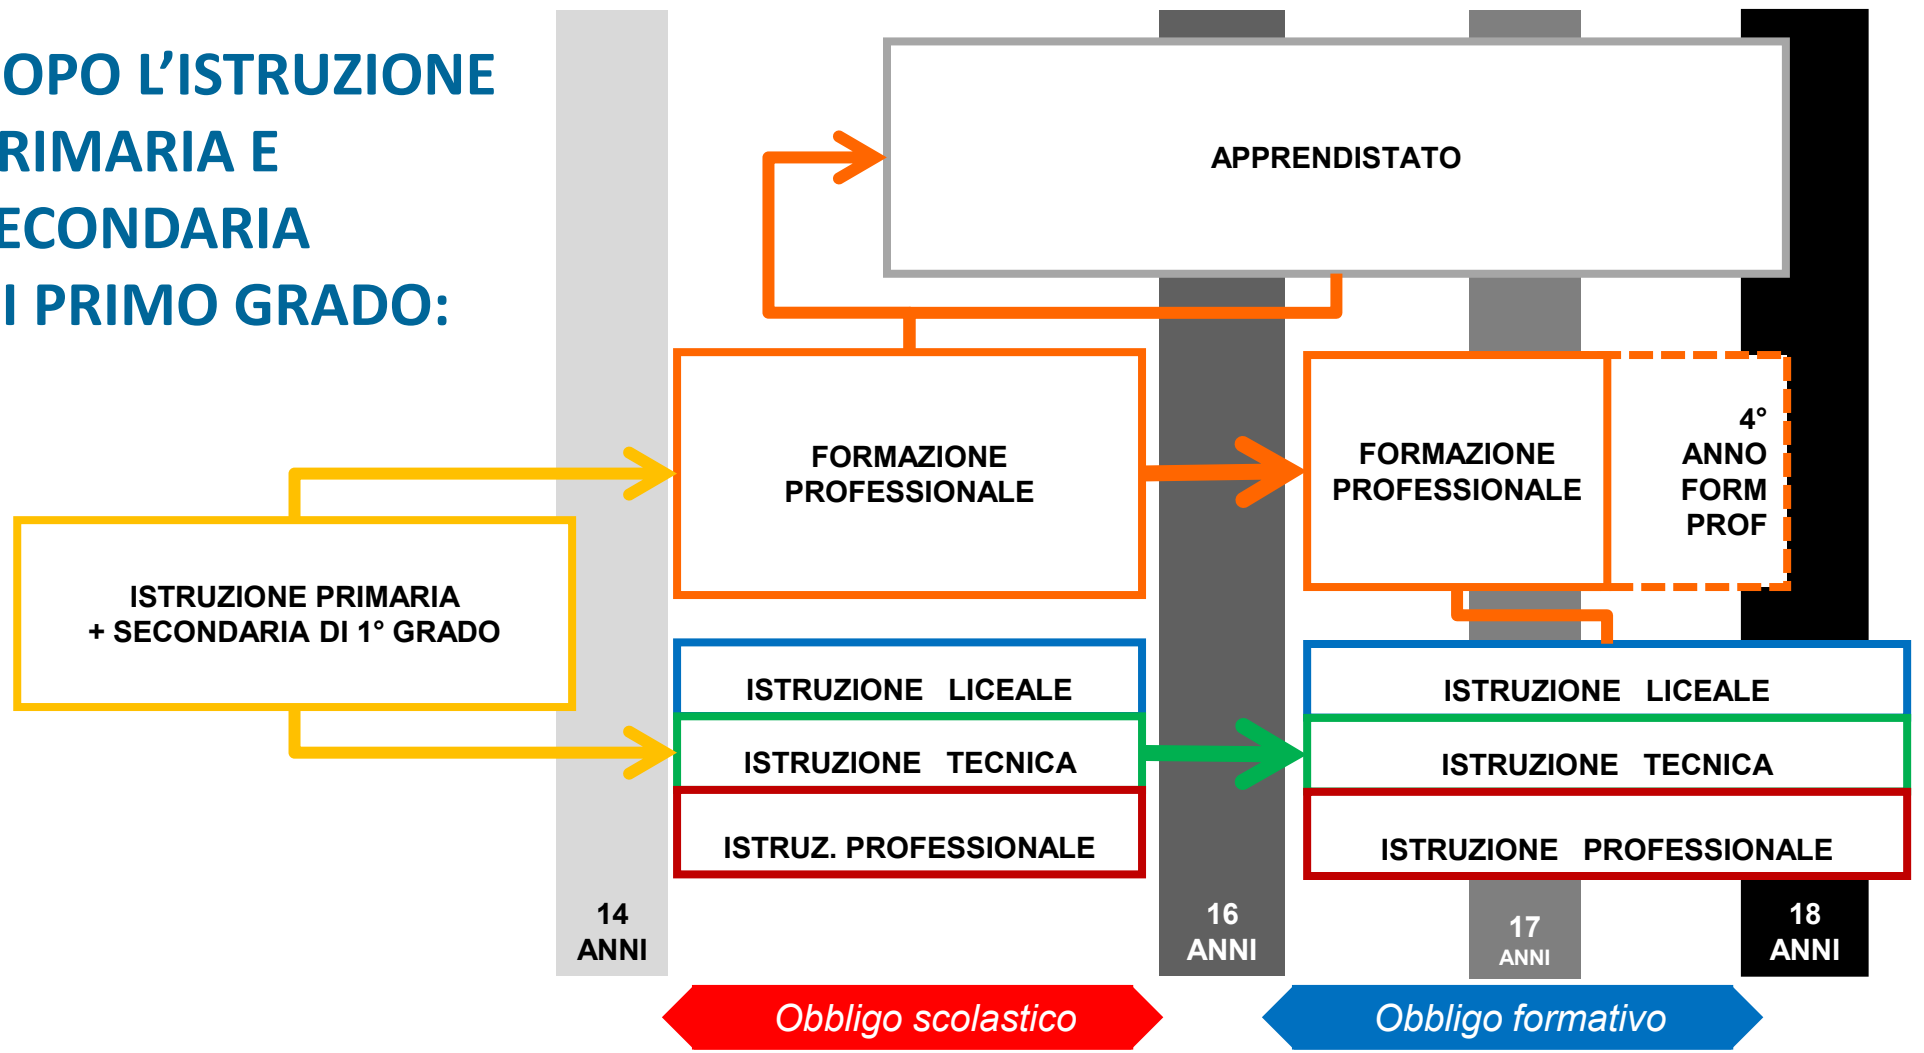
OPO L'ISTRUZIONE
RIMARIA E
ECONDARIA
I PRIMO GRADO:

APPRENDISTATO

FORMAZIONE PROFESSIONALE

FORMAZIONE PROFESSIONALE

4° ANNO FORM PROF

ISTRUZIONE PRIMARIA + SECONDARIA DI 1° GRADO

ISTRUZIONE LICEALE

ISTRUZIONE TECNICA

ISTRUZ. PROFESSIONALE

ISTRUZIONE LICEALE

ISTRUZIONE TECNICA

ISTRUZIONE PROFESSIONALE

14 ANNI

16 ANNI

17 ANNI

18 ANNI

Obbligo scolastico

Obbligo formativo